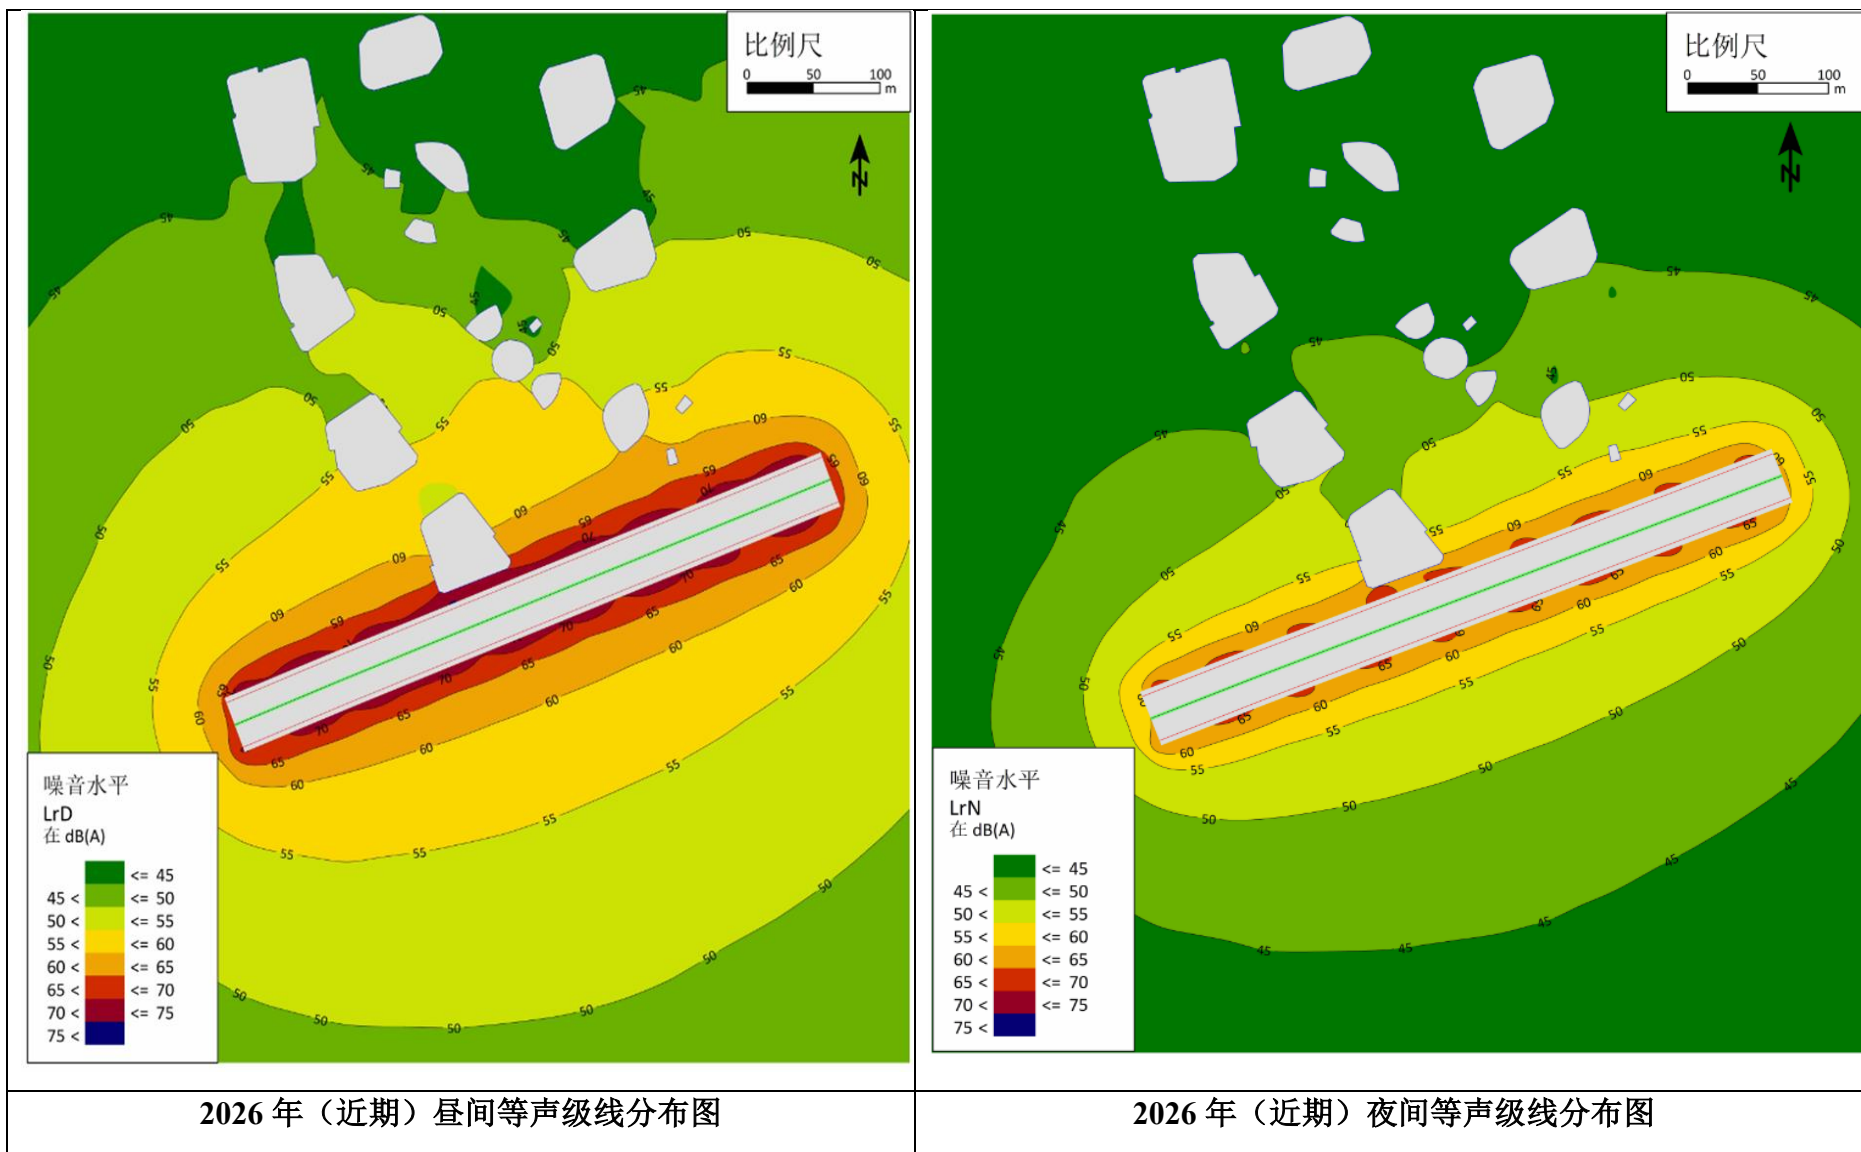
比例尺
0 50 100 m

N

噪音水平
LrD
在 dB(A)

| | <= 45 |
|---|---|
| 45 < | <= 50 |
| 50 < | <= 55 |
| 55 < | <= 60 |
| 60 < | <= 65 |
| 65 < | <= 70 |
| 70 < | <= 75 |
| 75 < | |

比例尺
0 50 100 m

N

噪音水平
LrN
在 dB(A)

| | <= 45 |
|---|---|
| 45 < | <= 50 |
| 50 < | <= 55 |
| 55 < | <= 60 |
| 60 < | <= 65 |
| 65 < | <= 70 |
| 70 < | <= 75 |
| 75 < | |

2026 年（近期）昼间等声级线分布图

2026 年（近期）夜间等声级线分布图